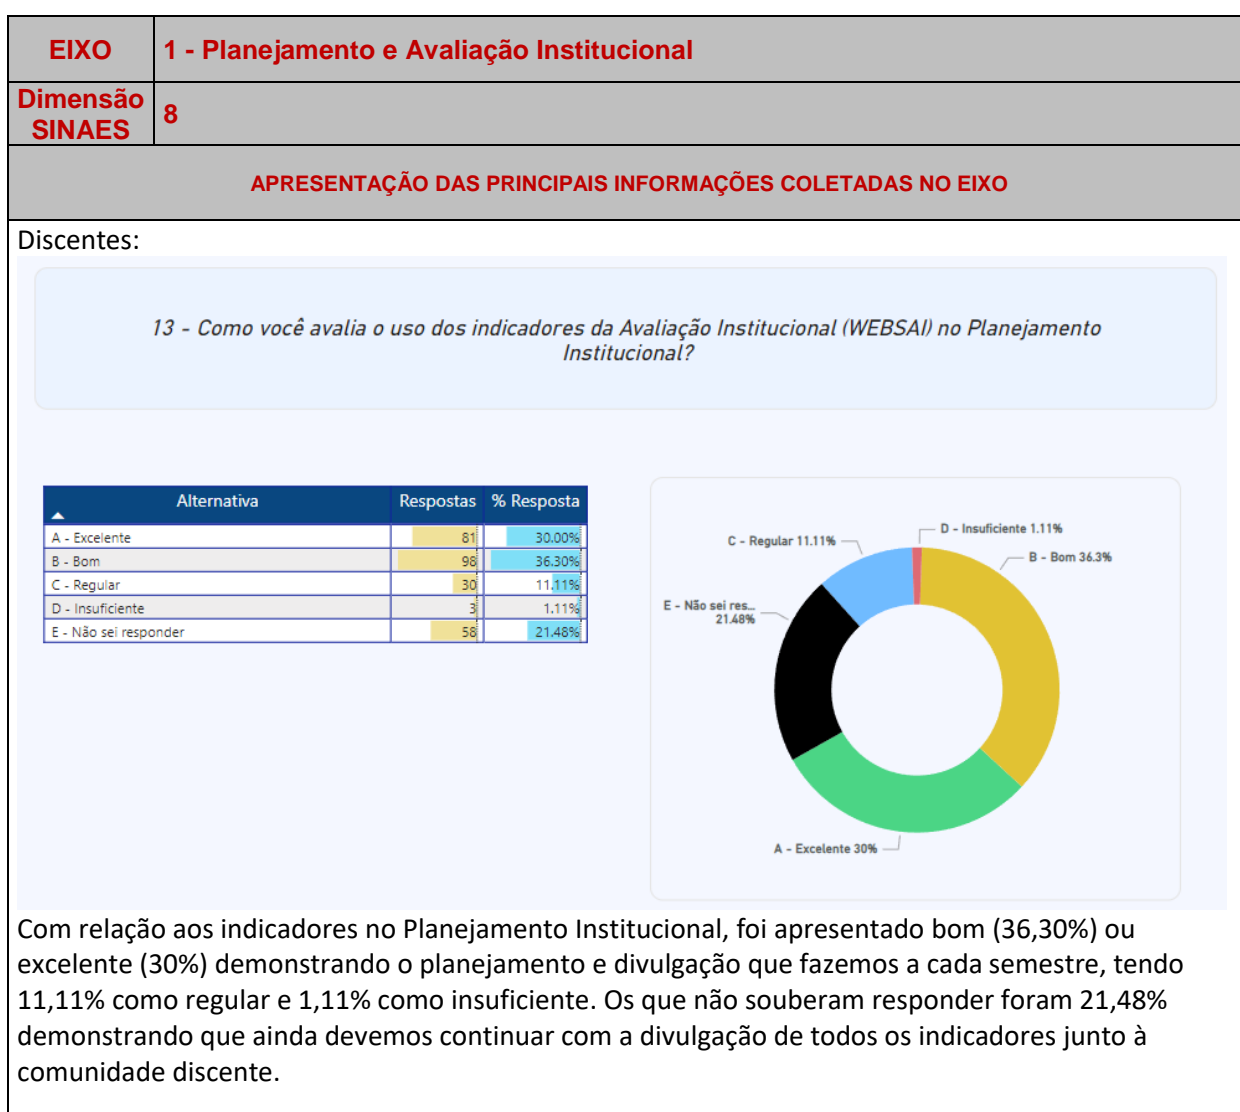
| EIXO | 1 - Planejamento e Avaliação Institucional |
|---|---|
| Dimensão SINAES | 8 |

APRESENTAÇÃO DAS PRINCIPAIS INFORMAÇÕES COLETADAS NO EIXO

Discentes:

13 - Como você avalia o uso dos indicadores da Avaliação Institucional (WEBSAI) no Planejamento Institucional?

| Alternativa | Respostas | % Resposta |
|---|---|---|
| A - Excelente | 81 | 30.00% |
| B - Bom | 98 | 36.30% |
| C - Regular | 30 | 11.11% |
| D - Insuficiente | 3 | 1.11% |
| E - Não sei responder | 58 | 21.48% |

D - Insuficiente 1.11%
C - Regular 11.11%
B - Bom 36.3%
E - Não sei res... 21.48%
A - Excelente 30%

Com relação aos indicadores no Planejamento Institucional, foi apresentado bom (36,30%) ou excelente (30%) demonstrando o planejamento e divulgação que fazemos a cada semestre, tendo 11,11% como regular e 1,11% como insuficiente. Os que não souberam responder foram 21,48% demonstrando que ainda devemos continuar com a divulgação de todos os indicadores junto à comunidade discente.